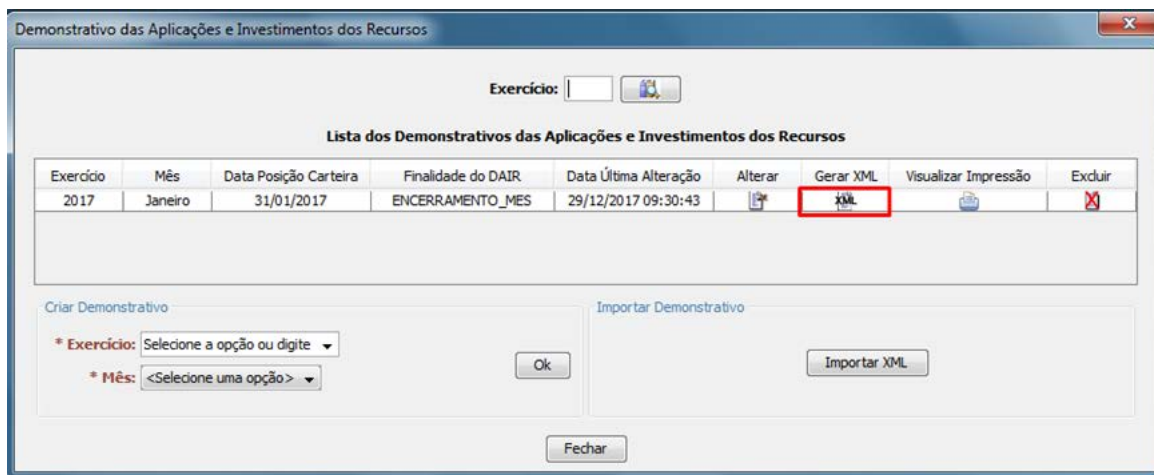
Demonstrativo das Aplicações e Investimentos dos Recursos

Exercício:

Lista dos Demonstrativos das Aplicações e Investimentos dos Recursos

| Exercício | Mês | Data Posição Carteira | Finalidade do DAIR | Data Última Alteração | Alterar | Gerar XML | Visualizar Impressão | Excluir |
|---|---|---|---|---|---|---|---|---|
| 2017 | Janeiro | 31/01/2017 | ENCERRAMENTO_MES | 29/12/2017 09:30:43 | | XML | | |

Criar Demonstrativo

* Exercício: Selecione a opção ou digite

* Mês: <Selecione uma opção>

Ok

Importar Demonstrativo

Importar XML

Fechar